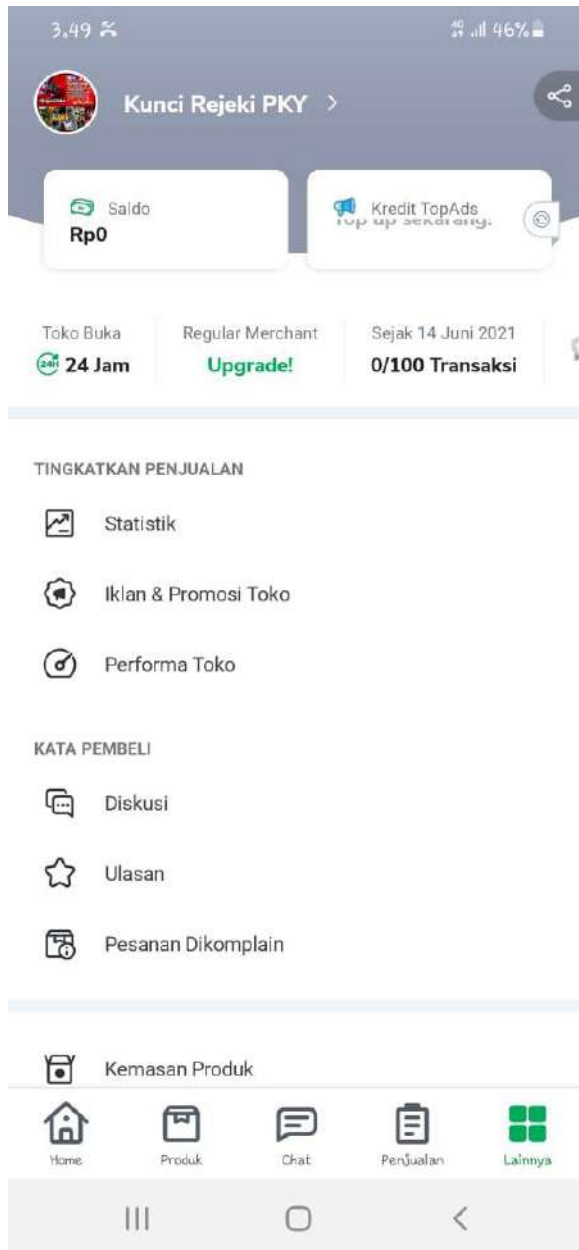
3.49

46%

Kunci Rejeki PKY >

Saldo
Rp0

Kredit TopAds
Top up sekarang.

Toko Buka
24 Jam

Regular Merchant
Upgrade!

Sejak 14 Juni 2021
0/100 Transaksi

TINGKATKAN PENJUALAN

Statistik

Iklan & Promosi Toko

Performa Toko

KATA PEMBELI

Diskusi

Ulasan

Pesanan Dikomplain

Kemasan Produk

Home
Produk
Chat
Penjualan
Lainnya